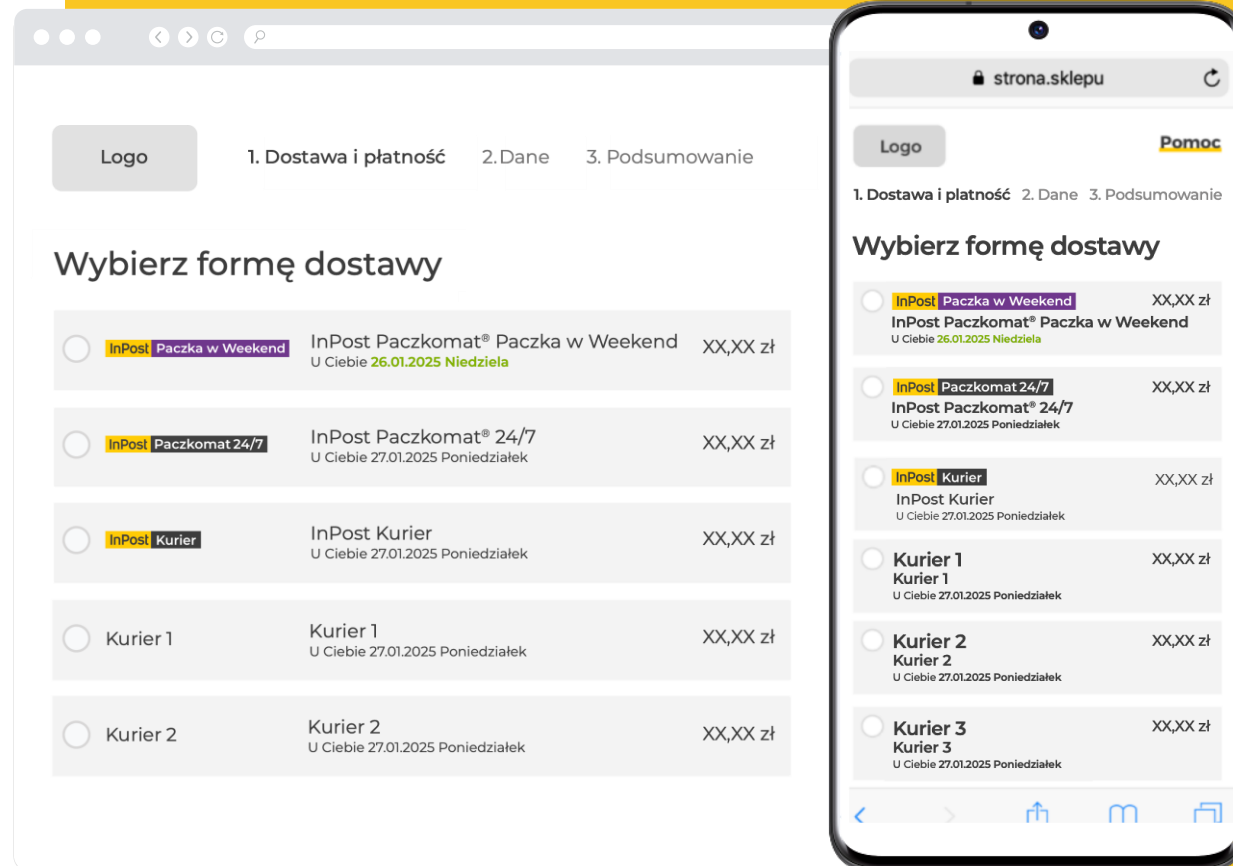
Logo 1. Dostawa i płatność 2.Dane 3. Podsumowanie

Wybierz formę dostawy

| | | | |
|---|---|---|---|
| | InPost Paczka w Weekend | InPost Paczkomat® Paczka w Weekend U Ciebie 26.01.2025 Niedziela | XX,XX zł |
| | InPost Paczkomat 24/7 | InPost Paczkomat® 24/7 U Ciebie 27.01.2025 Poniedziałek | XX,XX zł |
| | InPost Kurier | InPost Kurier U Ciebie 27.01.2025 Poniedziałek | XX,XX zł |
| | Kurier 1 | Kurier 1 U Ciebie 27.01.2025 Poniedziałek | XX,XX zł |
| | Kurier 2 | Kurier 2 U Ciebie 27.01.2025 Poniedziałek | XX,XX zł |

strona.sklepu

Logo Pomoc

1. Dostawa i płatność 2. Dane 3. Podsumowanie

Wybierz formę dostawy

InPost Paczka w Weekend XX,XX zł
InPost Paczkomat® Paczka w Weekend
U Ciebie 26.01.2025 Niedziela

InPost Paczkomat 24/7 XX,XX zł
InPost Paczkomat® 24/7
U Ciebie 27.01.2025 Poniedziałek

InPost Kurier XX,XX zł
InPost Kurier
U Ciebie 27.01.2025 Poniedziałek

Kurier 1 XX,XX zł
Kurier 1
U Ciebie 27.01.2025 Poniedziałek

Kurier 2 XX,XX zł
Kurier 2
U Ciebie 27.01.2025 Poniedziałek

Kurier 3 XX,XX zł
Kurier 3
U Ciebie 27.01.2025 Poniedziałek